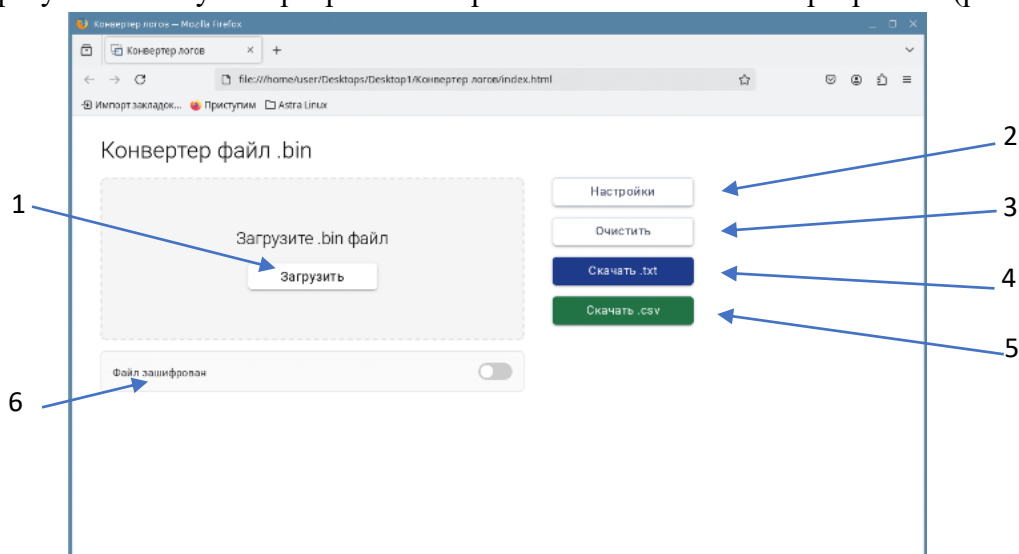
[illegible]

Конвертер логов — Mozilla Firefox

Конвертер логов

file:///home/user/Desktops/Desktop1/Конвертер логов/index.html

Импорт закладок... Приступим Astra Linux

Конвертер файл .bin

Загрузите .bin файл

Загрузить

Файл зашифрован

Настройки

Очистить

Скачать .txt

Скачать .csv

1

2

3

4

5

6